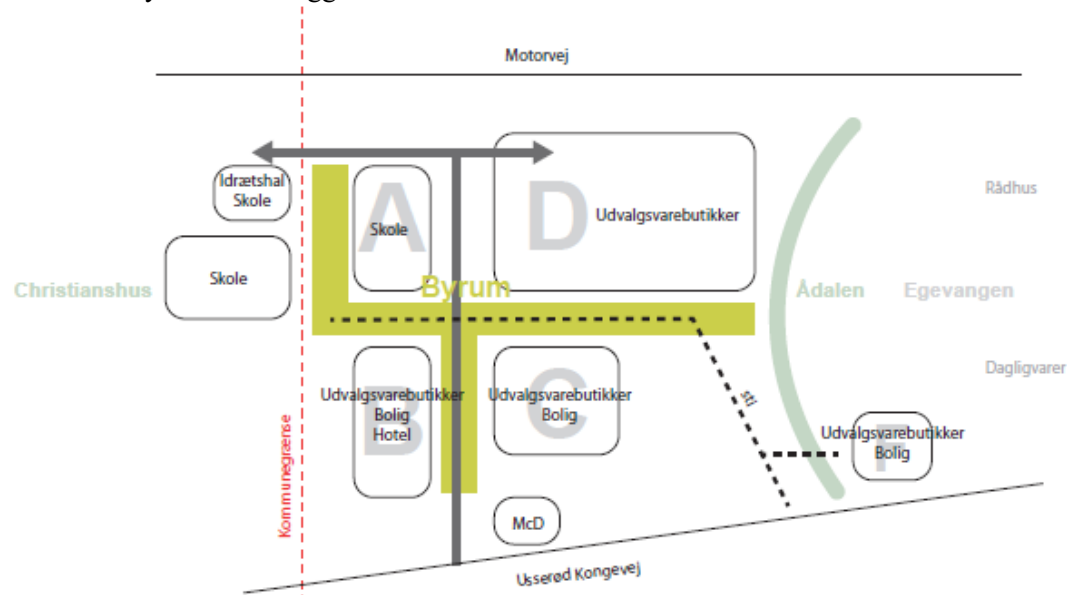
Motorvej

Idrætshal
Skole

A
Skole

D
Udvalgsvarebutikker

Rådhus

Skole

Christianshus

Byrum

Ådalen

Egevangen

Dagligvarer

Udvalgsvarebutikker
Bolig
Hotel
B

C
Udvalgsvarebutikker
Bolig

sti

F
Udvalgsvarebutikker
Bolig

Kommunegrænse

McD

Usserød Kongevej